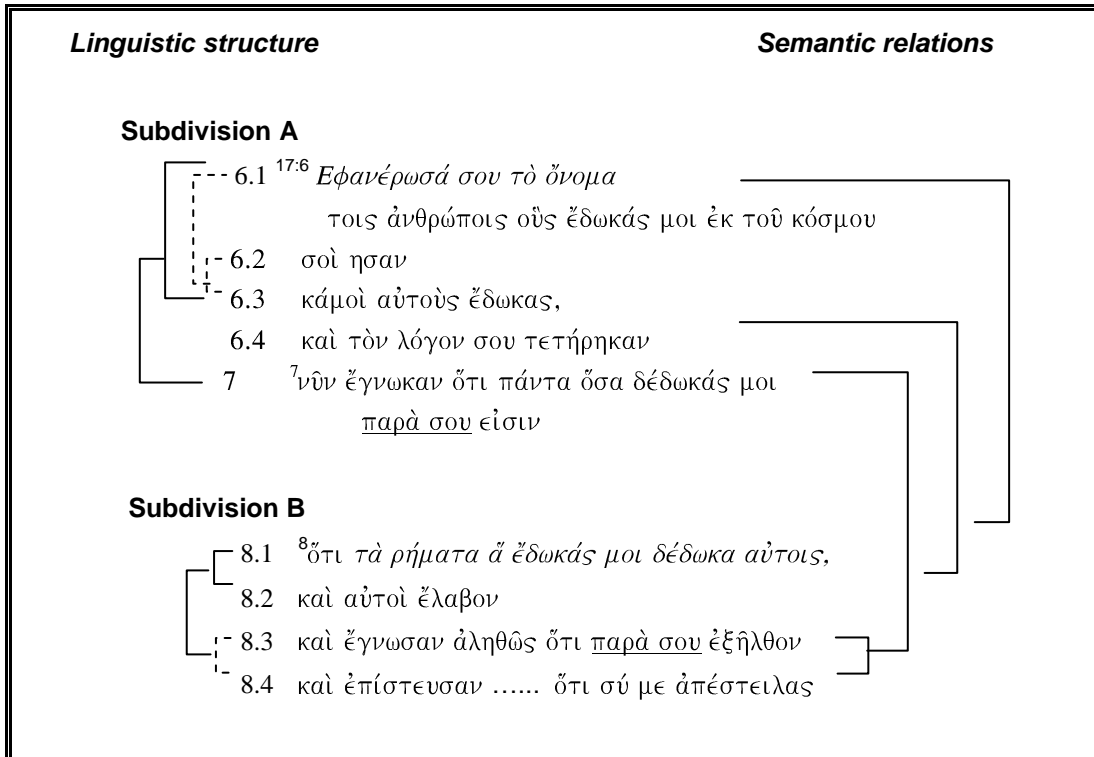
**Linguistic structure**

**Semantic relations**

**Subdivision A**

6.1 $^{17:6}$ *Εφανέρωσά σου τὸ ὄνομα*

τοις ἀνθρώποις οὓς ἔδωκάς μοι ἐκ τοῦ κόσμου

6.2 σοὶ ησαν

6.3 κάμοὶ αὐτοὺς ἔδωκας,

6.4 καὶ τὸν λόγον σου τετήρηκαν

7 $^{7}$νῦν ἔγνωκαν ὅτι πάντα ὅσα δέδωκάς μοι

<u>παρὰ σου</u> εἰσιν

**Subdivision B**

8.1 $^{8}$ὅτι *τὰ ρήματα ἅ ἔδωκάς μοι δέδωκα αὐτοις,*

8.2 καὶ αὐτοὶ ἔλαβον

8.3 καὶ ἔγνωσαν ἀληθῶς ὅτι <u>παρὰ σου</u> ἐξῆλθον

8.4 καὶ ἐπίστευσαν …... ὅτι σύ με ἀπέστειλας